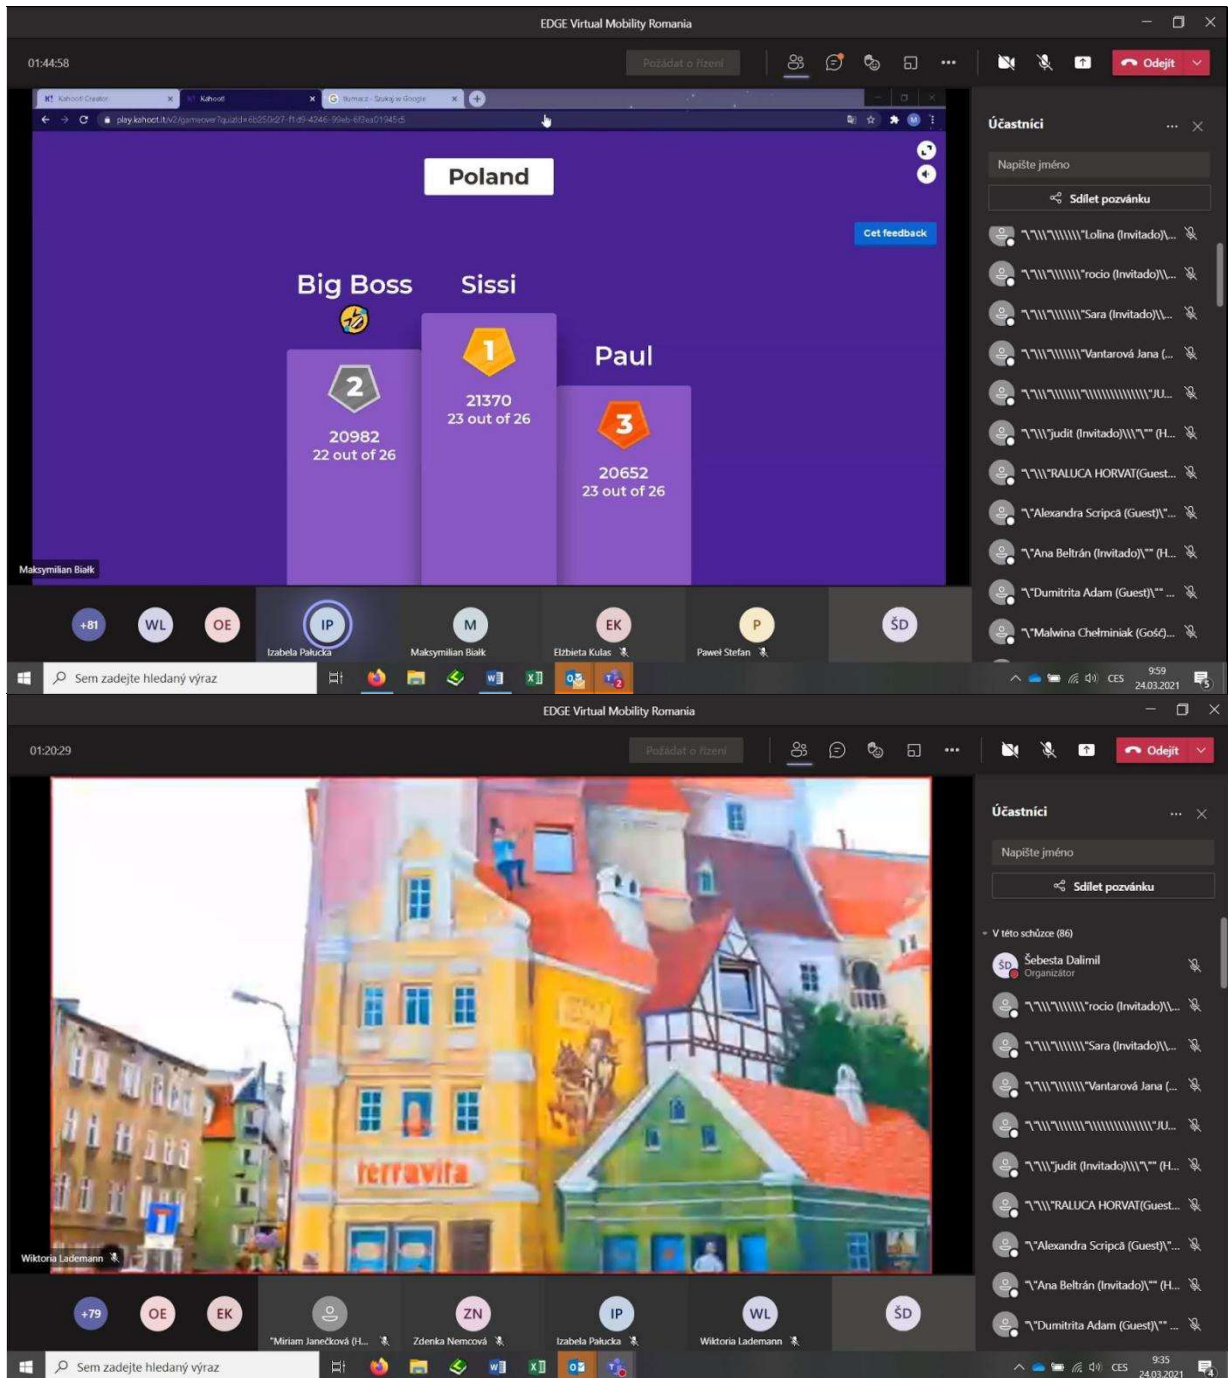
EDGE Virtual Mobility Romania

01:44:58

Požádat o řízení

Odejít

Kahoot! Creator | Kahoot! | tlumacz - Szukaj w Google

play.kahoot.it/v2/gameover?quizId=6b250d27-ffd9-4246-99eb-6f3ea01945d5

Poland

Get feedback

Big Boss

Sissi

Paul

2
20982
22 out of 26

1
21370
23 out of 26

3
20652
23 out of 26

Maksymilian Białk

Účastníci

Napište jméno

Sdílet pozvánku

"\"\\\"\\\\\\\"Lolina (Invitado)\\...

"\"\\\"\\\\\\\"rocio (Invitado)\\...

"\"\\\"\\\\\\\"Sara (Invitado)\\...

"\"\\\"\\\\\\\"Vantarová Jana (...

"\"\\\"\\\\\\\"\\\\\\\\\\\\\\\"JU...

"\"\\\"judit (Invitado)\\\"\"" (H...

"\"\\\"RALUCA HORVAT(Guest...

"\"Alexandra Scripcă (Guest)\"...

"\"Ana Beltrán (Invitado)\"" (H...

"\"Dumitrita Adam (Guest)\"" ...

"\"Malwina Chełminiak (Gość)...

+81 WL OE IP M EK P ŠD

Izabela Pałucka

Maksymilian Białk

Elżbieta Kulas

Paweł Stefan

Sem zadejte hledaný výraz

CES 9:59 24.03.2021

EDGE Virtual Mobility Romania

01:20:29

Požádat o řízení

Odejít

terravita

Wiktoria Lademann

Účastníci

Napište jméno

Sdílet pozvánku

V této schůzce (86)

Šebesta Dalimil
Organizátor

"\"\\\"\\\\\\\"rocio (Invitado)\\...

"\"\\\"\\\\\\\"Sara (Invitado)\\...

"\"\\\"\\\\\\\"Vantarová Jana (...

"\"\\\"\\\\\\\"\\\\\\\\\\\\\\\"JU...

"\"\\\"judit (Invitado)\\\"\"" (H...

"\"\\\"RALUCA HORVAT(Guest...

"\"Alexandra Scripcă (Guest)\"...

"\"Ana Beltrán (Invitado)\"" (H...

"\"Dumitrita Adam (Guest)\"" ...

+79 OE EK ZN IP WL ŠD

"Miriam Janečková (H...

Zdenka Nemcová

Izabela Pałucka

Wiktoria Lademann

Sem zadejte hledaný výraz

CES 9:35 24.03.2021